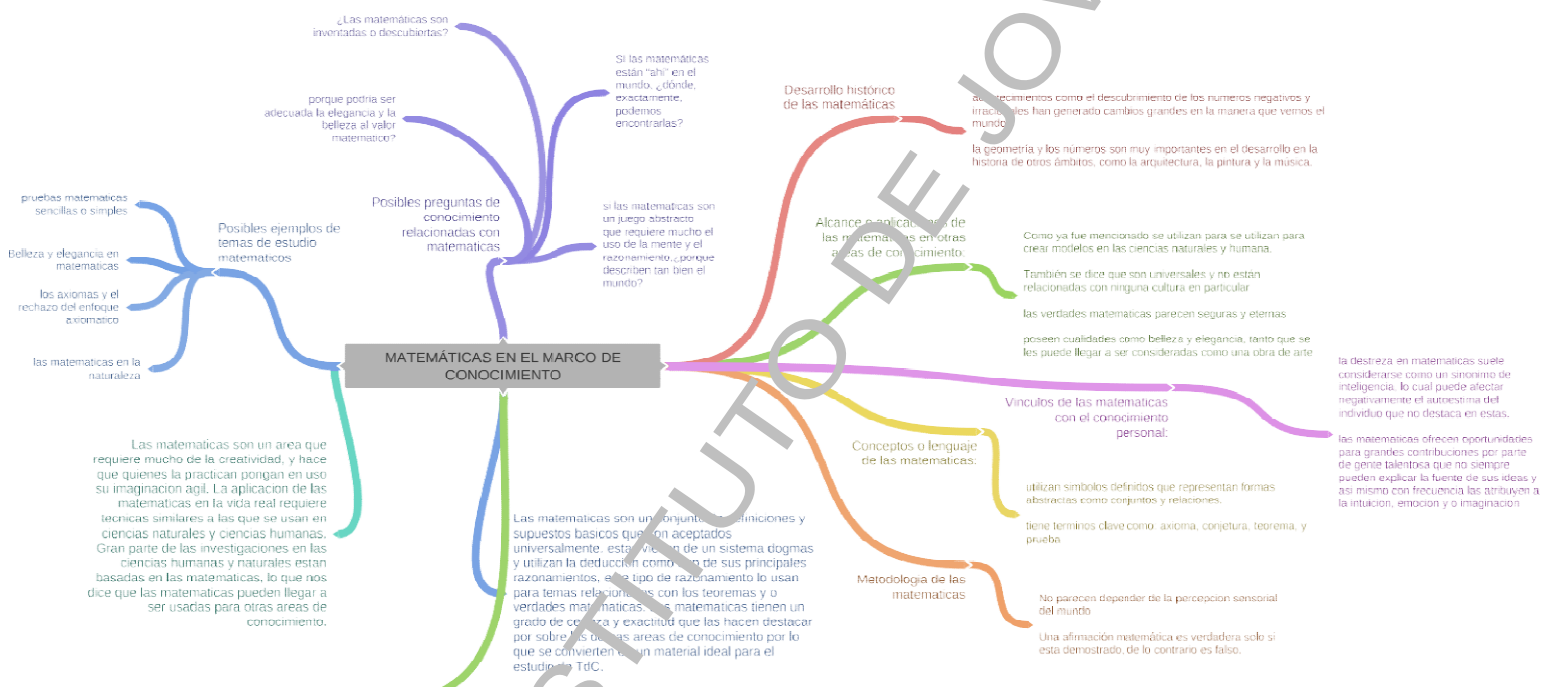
¿Las matemáticas son inventadas o descubiertas?

porque podría ser adecuada la elegancia y la belleza al valor matemático?

Si las matemáticas están "ahí" en el mundo, ¿dónde, exactamente, podemos encontrarlas?

Posibles preguntas de conocimiento relacionadas con matemáticas

si las matemáticas son un juego abstracto que requiere mucho el uso de la mente y el razonamiento,¿porque describen tan bien el mundo?

pruebas matemáticas sencillas o simples

Belleza y elegancia en matemáticas

los axiomas y el rechazo del enfoque axiomático

las matemáticas en la naturaleza

Posibles ejemplos de temas de estudio matemáticos

MATEMÁTICAS EN EL MARCO DE CONOCIMIENTO

Desarrollo histórico de las matemáticas

acontecimientos como el descubrimiento de los números negativos y irracionales han generado cambios grandes en la manera que vemos el mundo

la geometría y los números son muy importantes en el desarrollo en la historia de otros ámbitos, como la arquitectura, la pintura y la música.

Alcance o aplicaciones de las matemáticas en otras areas de conocimiento:

Como ya fue mencionado se utilizan para se utilizan para crear modelos en las ciencias naturales y humana.

También se dice que son universales y no estan relacionadas con ninguna cultura en particular

las verdades matemáticas parecen seguras y eternas

poseen cualidades como belleza y elegancia, tanto que se les puede llegar a ser consideradas como una obra de arte

Vínculos de las matemáticas con el conocimiento personal:

la destreza en matemáticas suele considerarse como un sinonimo de inteligencia, lo cual puede afectar negativamente el autoestima del individuo que no destaca en estas.

las matemáticas ofrecen oportunidades para grandes contribuciones por parte de gente talentosa que no siempre pueden explicar la fuente de sus ideas y así mismo con frecuencia las atribuyen a la intuición, emoción o o imaginación

Conceptos o lenguaje de las matemáticas:

utilizan símbolos definidos que representan formas abstractas como conjuntos y relaciones.

tiene terminos clave como: axioma, conjetura, teorema, y prueba

Metodología de las matemáticas

No parecen depender de la percepcion sensorial del mundo

Una afirmación matemática es verdadera solo si esta demostrado, de lo contrario es falso.

Las matematicas son un area que requiere mucho de la creatividad, y hace que quienes la practican pongan en uso su imaginacion agil. La aplicacion de las matematicas en la vida real requiere tecnicas similares a las que se usan en ciencias naturales y ciencias humanas. Gran parte de las investigaciones en las ciencias humanas y naturales estan basadas en las matematicas, lo que nos dice que las matematicas pueden llegar a ser usadas para otras areas de conocimiento.

Las matematicas son un conjunto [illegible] definiciones y supuestos basicos que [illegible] son aceptados universalmente, esta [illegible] de un sistema dogmas y utilizan la deducción como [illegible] de sus principales razonamientos, este tipo de razonamiento lo usan para temas relacion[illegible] con los teoremas y o verdades matemáticas. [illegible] matemáticas tienen un grado de ce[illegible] y exactitud que las hacen destacar por sobre las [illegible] areas de conocimiento por lo que se convierten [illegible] un material ideal para el estudio de TdC.

INSTITUTO DE JO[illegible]